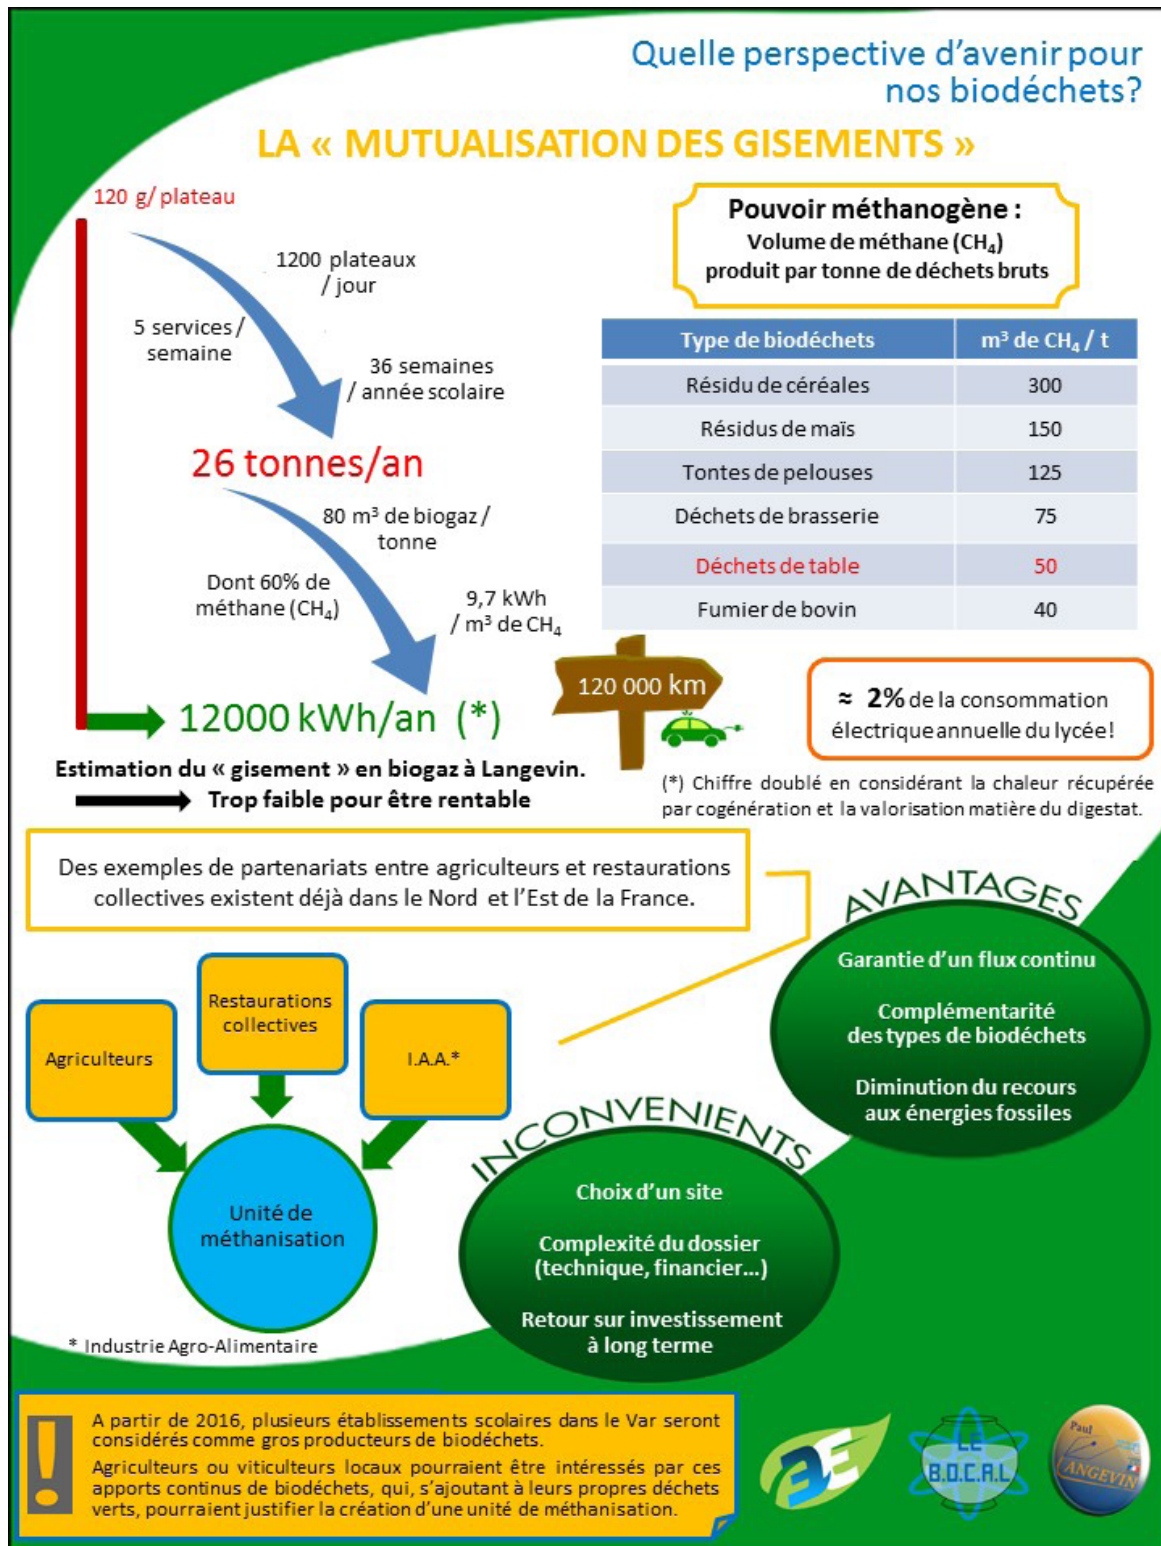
Quelle perspective d'avenir pour nos biodéchets?

LA « MUTUALISATION DES GISEMENTS »

120 g/ plateau

1200 plateaux / jour

5 services / semaine

36 semaines / année scolaire

26 tonnes/an

80 m³ de biogaz / tonne

Dont 60% de méthane (CH$_4$)

9,7 kWh / m³ de CH$_4$

12000 kWh/an (*)

Estimation du « gisement » en biogaz à Langevin.

Trop faible pour être rentable

Pouvoir méthanogène :
Volume de méthane (CH$_4$) produit par tonne de déchets bruts

| Type de biodéchets | m³ de CH$_4$ / t |
|---|---|
| Résidu de céréales | 300 |
| Résidus de maïs | 150 |
| Tontes de pelouses | 125 |
| Déchets de brasserie | 75 |
| Déchets de table | 50 |
| Fumier de bovin | 40 |

120 000 km

≈ 2% de la consommation électrique annuelle du lycée!

(*) Chiffre doublé en considérant la chaleur récupérée par cogénération et la valorisation matière du digestat.

Des exemples de partenariats entre agriculteurs et restaurations collectives existent déjà dans le Nord et l'Est de la France.

Agriculteurs

Restaurations collectives

I.A.A.*

Unité de méthanisation

* Industrie Agro-Alimentaire

AVANTAGES

Garantie d'un flux continu

Complémentarité des types de biodéchets

Diminution du recours aux énergies fossiles

INCONVENIENTS

Choix d'un site

Complexité du dossier (technique, financier...)

Retour sur investissement à long terme

A partir de 2016, plusieurs établissements scolaires dans le Var seront considérés comme gros producteurs de biodéchets.

Agriculteurs ou viticulteurs locaux pourraient être intéressés par ces apports continus de biodéchets, qui, s'ajoutant à leurs propres déchets verts, pourraient justifier la création d'une unité de méthanisation.

3E

LE B.O.C.A.L

Paul LANGEVIN